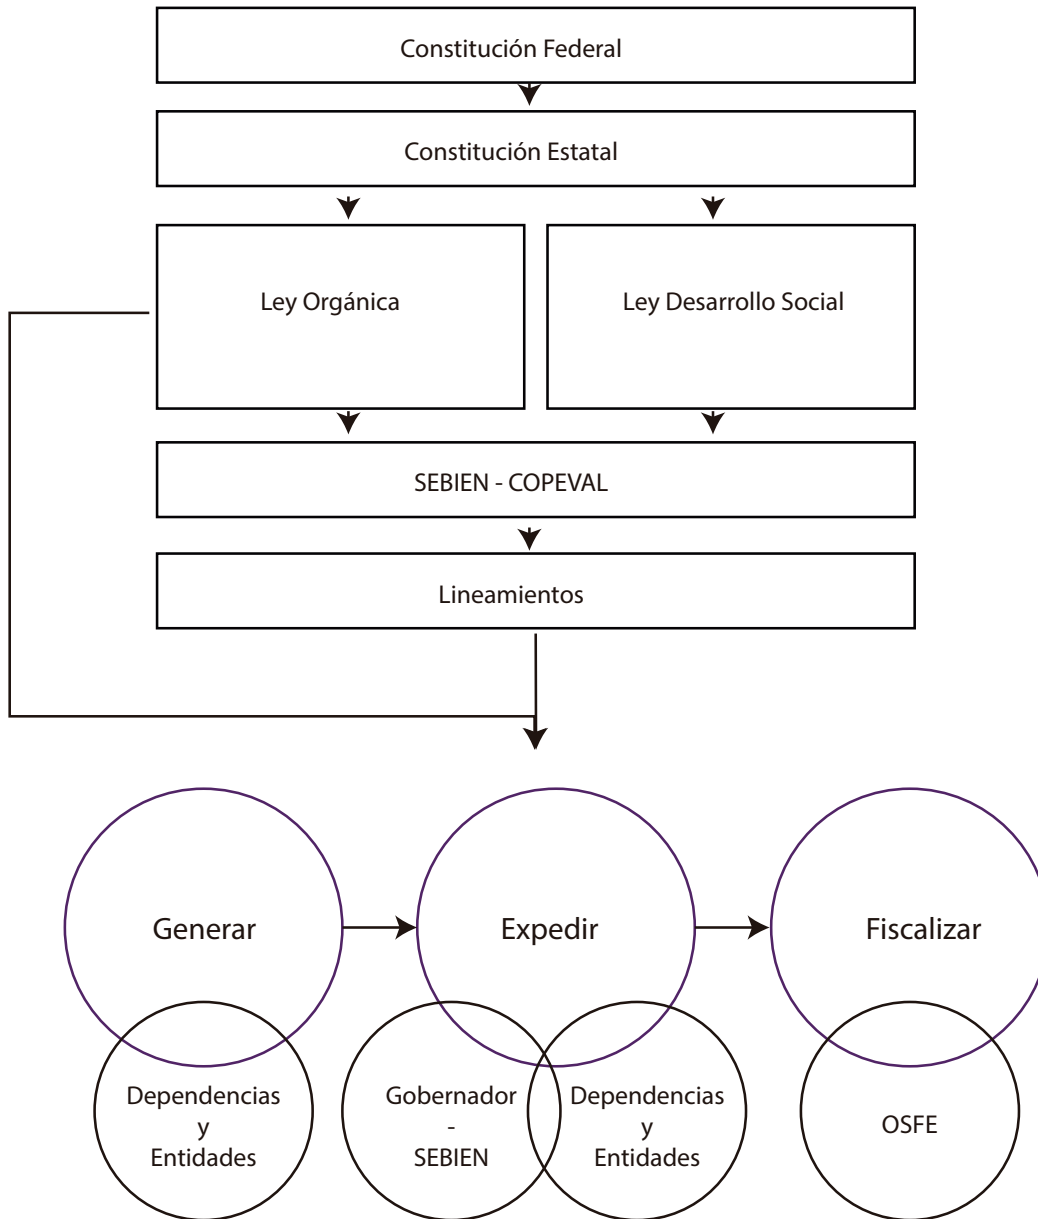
Constitución Federal

Constitución Estatal

Ley Orgánica

Ley Desarrollo Social

SEBIEN - COPEVAL

Lineamientos

Generar

Expedir

Fiscalizar

Dependencias y Entidades

Gobernador - SEBIEN

Dependencias y Entidades

OSFE